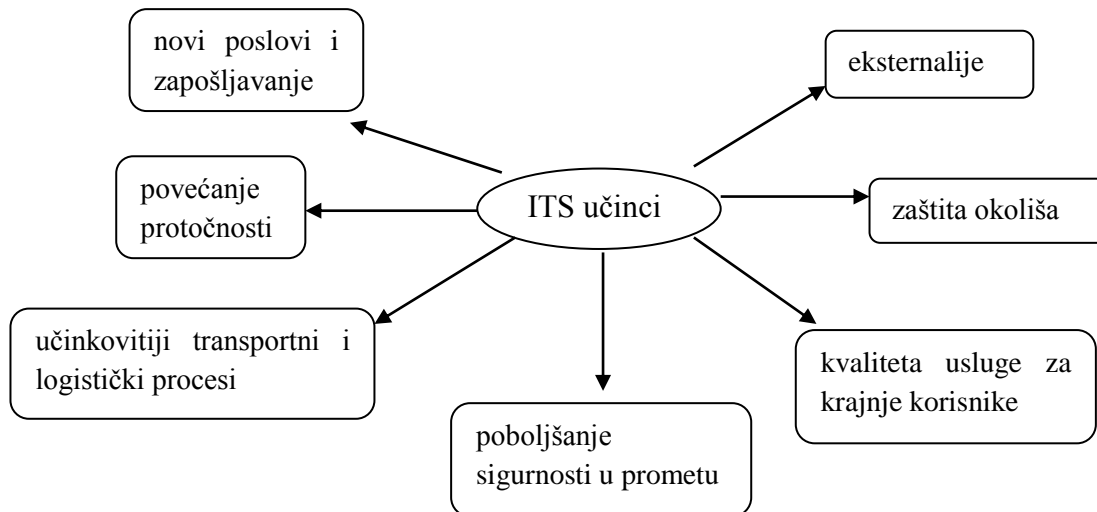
ITS učinci

novi poslovi i zapošljavanje

eksternalije

povećanje protočnosti

zaštita okoliša

učinkovitiji transportni i logistički procesi

kvaliteta usluge za krajnje korisnike

poboljšanje sigurnosti u prometu